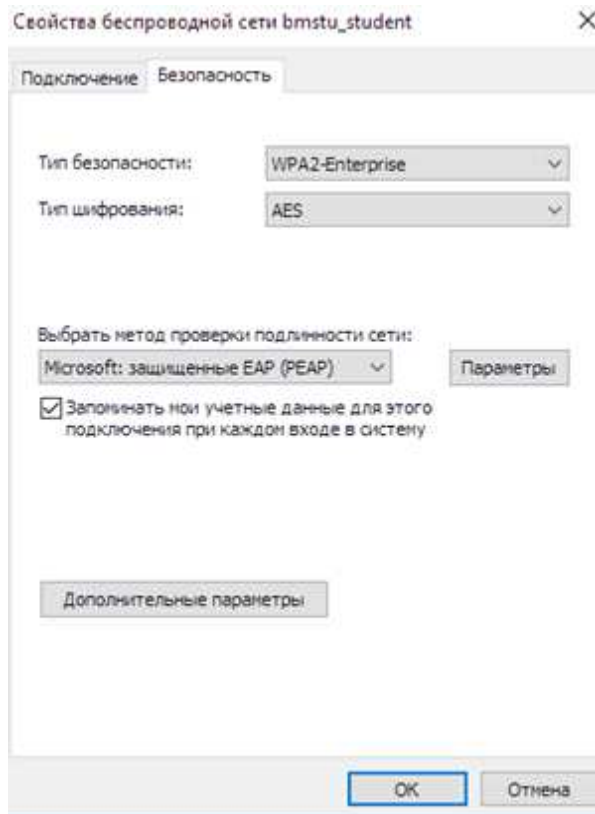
Свойства беспроводной сети bmstu_student

×

Подключение | Безопасность

Тип безопасности: WPA2-Enterprise

Тип шифрования: AES

Выбрать метод проверки подлинности сети:

Microsoft: защищенные EAP (PEAP)

Параметры

Запоминать мои учетные данные для этого подключения при каждом входе в систему

Дополнительные параметры

OK

Отмена